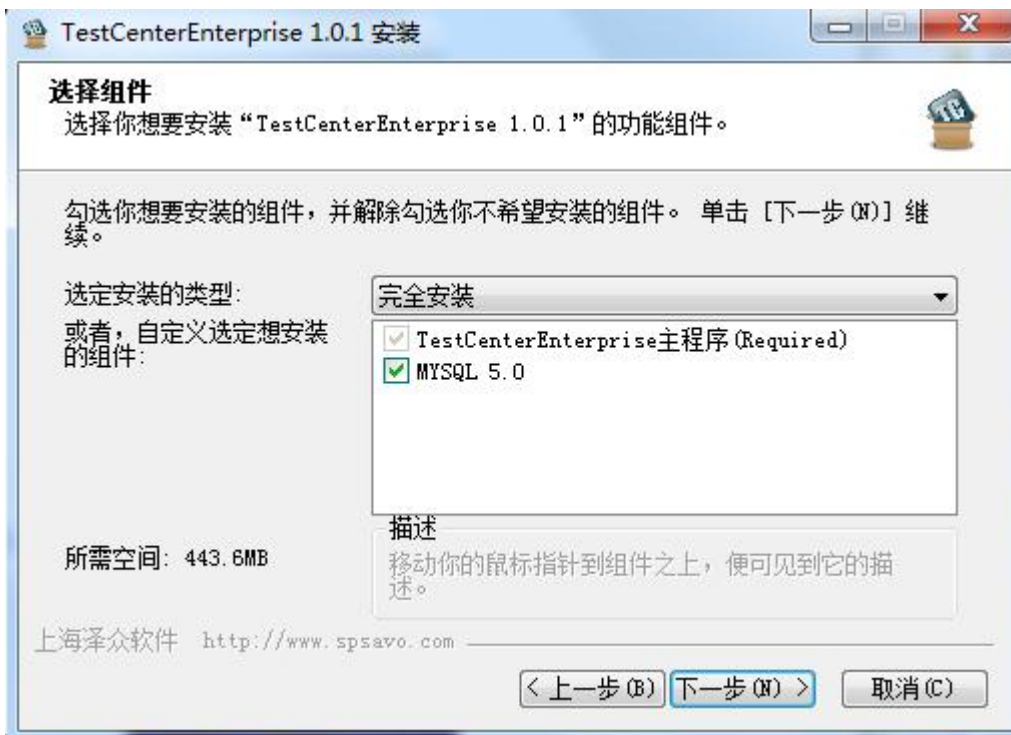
TestCenterEnterprise 1.0.1 安装

选择组件
选择你想要安装“TestCenterEnterprise 1.0.1”的功能组件。

勾选你想要安装的组件，并解除勾选你不希望安装的组件。 单击 [下一步(N)] 继续。

选定安装的类型:
完全安装

或者，自定义选定想安装的组件:
TestCenterEnterprise主程序(Required)
MYSQL 5.0

所需空间: 443.6MB

描述
移动你的鼠标指针到组件之上，便可见到它的描述。

上海泽众软件 http://www.spsavo.com

< 上一步(B)
下一步(N) >
取消(C)